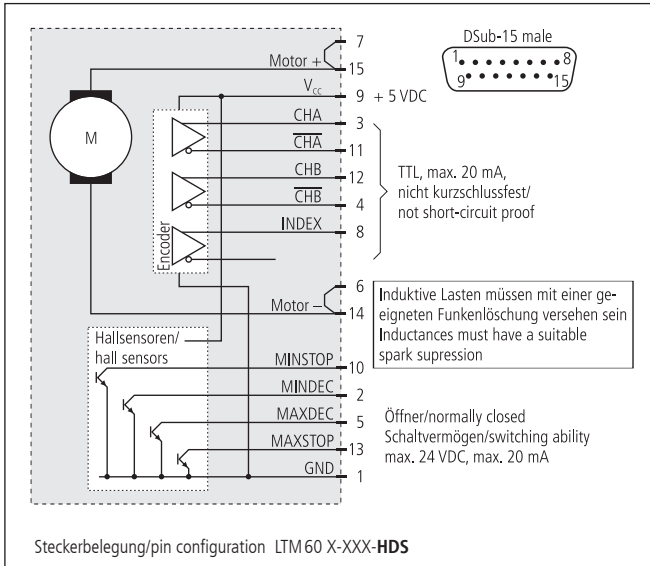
DSub-15 male

1 8

9 15

Motor + 7

15

$V_{cc}$ 9 + 5 VDC

M

CHA 3

$\overline{CHA}$ 11

CHB 12

$\overline{CHB}$ 4

INDEX 8

Encoder

TTL, max. 20 mA, nicht kurzschlussfest/ not short-circuit proof

Motor – 6

14

Induktive Lasten müssen mit einer geeigneten Funkenlöschung versehen sein Inductances must have a suitable spark supression

Hallsensoren/ hall sensors

MINSTOP 10

MINDEC 2

MAXDEC 5

MAXSTOP 13

GND 1

Öffner/normally closed Schaltvermögen/switching ability max. 24 VDC, max. 20 mA

Steckerbelegung/pin configuration LTM 60 X-XXX-**HDS**